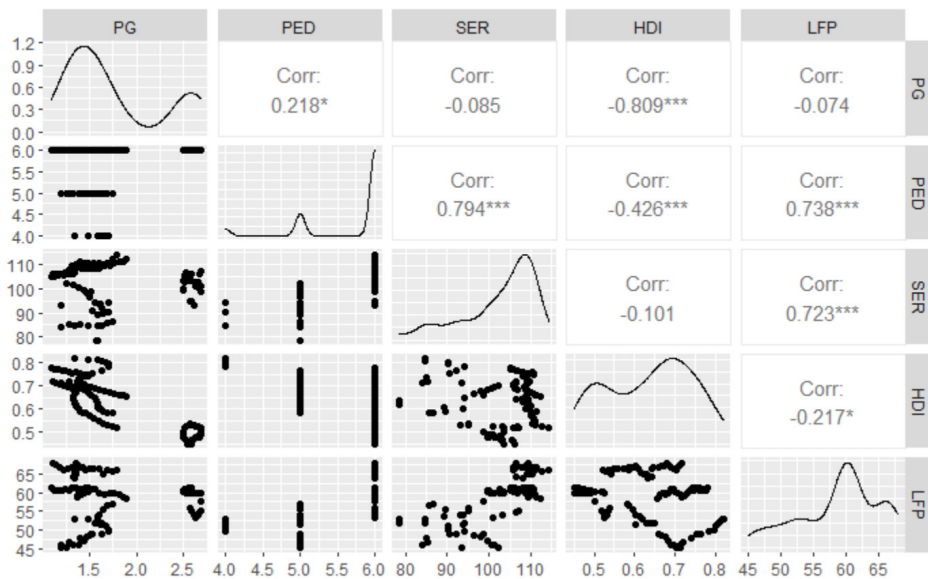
PG PED SER HDI LFP

1.2
0.9
0.6
0.3
0.0

Corr:
0.218*

Corr:
-0.085

Corr:
-0.809***

Corr:
-0.074

PG

6.0
5.5
5.0
4.5
4.0

Corr:
0.794***

Corr:
-0.426***

Corr:
0.738***

PED

110
100
90
80

Corr:
-0.101

Corr:
0.723***

SER

0.8
0.7
0.6
0.5

Corr:
-0.217*

HDI

65
60
55
50
45

LFP

1.5 2.0 2.5

4.0 4.5 5.0 5.5 6.0

80 90 100 110

0.5 0.6 0.7 0.8

45 50 55 60 65